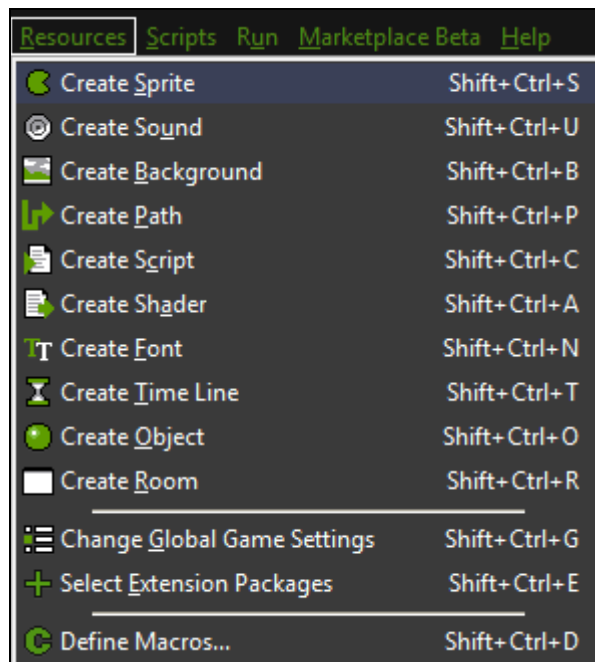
Resources Scripts Run Marketplace Beta Help

Create Sprite Shift+Ctrl+S
Create Sound Shift+Ctrl+U
Create Background Shift+Ctrl+B
Create Path Shift+Ctrl+P
Create Script Shift+Ctrl+C
Create Shader Shift+Ctrl+A
Create Font Shift+Ctrl+N
Create Time Line Shift+Ctrl+T
Create Object Shift+Ctrl+O
Create Room Shift+Ctrl+R

Change Global Game Settings Shift+Ctrl+G
Select Extension Packages Shift+Ctrl+E

Define Macros... Shift+Ctrl+D